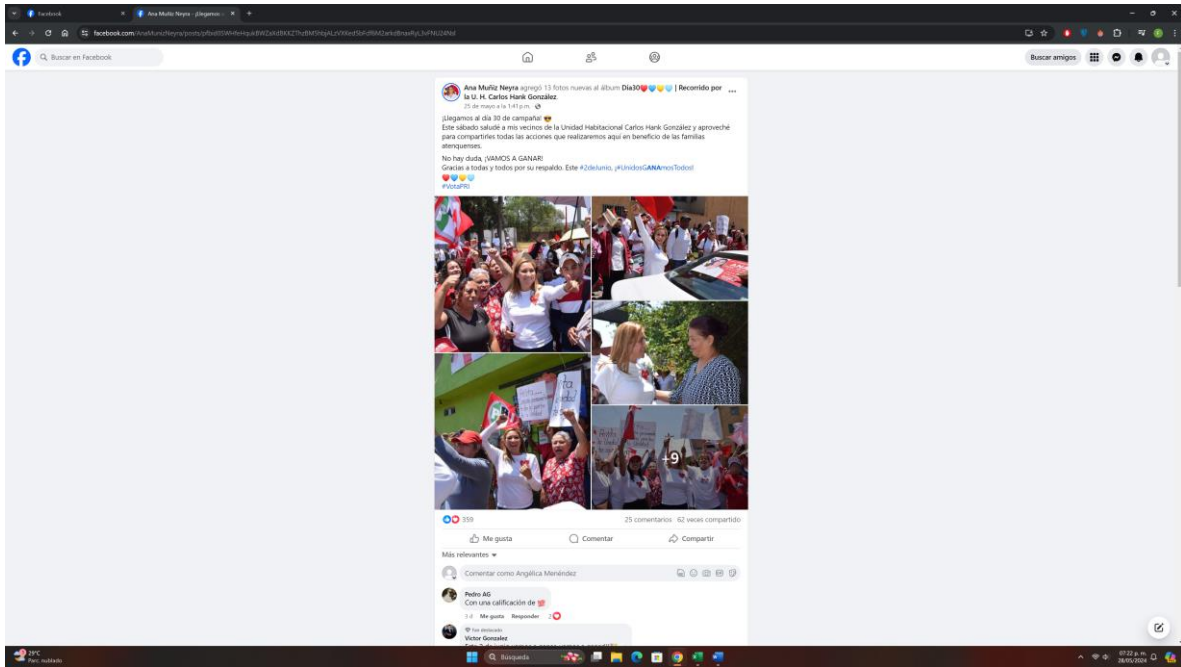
Facebook
Ana Muñiz Neyra - ¡Llegamos...
facebook.com/AnaMunizNeyra/posts/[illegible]
Buscar en Facebook
Buscar amigos

Ana Muñiz Neyra agregó 13 fotos nuevas al álbum Día30 | Recorrido por la U. H. Carlos Hank González.
25 de mayo a la 1:41 p.m.

¡Llegamos al día 30 de campaña! 😎
Este sábado saludé a mis vecinos de la Unidad Habitacional Carlos Hank González y aproveché para compartirles todas las acciones que realizaremos aquí en beneficio de las familias atenquenses.

No hay duda, ¡VAMOS A GANAR!
Gracias a todas y todos por su respaldo. Este #2deJunio, ¡#UnidosGANAmosTodos!
#VotaPRI

+9

359
25 comentarios 62 veces compartido
Me gusta
Comentar
Compartir
Más relevantes
Comentar como Angélica Menéndez

Pedro AG
Con una calificación de
5 d Me gusta Responder 2

Fan destacado
Victor Gonzalez
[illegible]

29°C
Parc. nublado
Búsqueda
07:22 p. m.
28/05/2024